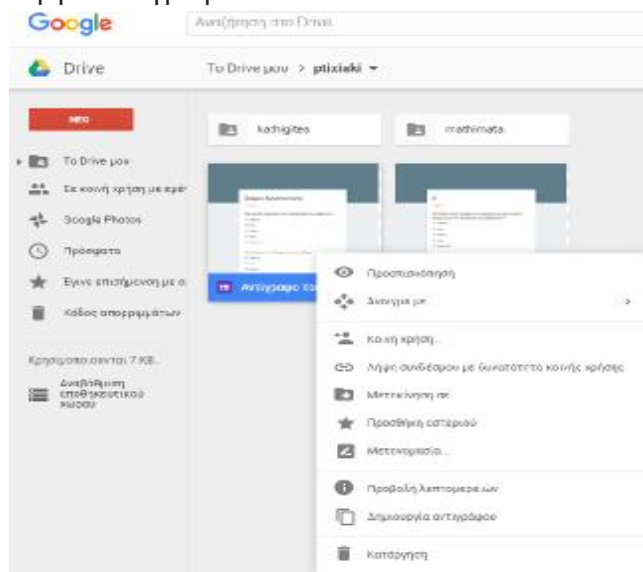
Google
Αναζήτηση στο Drive

Drive
Το Drive μου > ptixiaki

ΝΕΟ
To Drive μου
Σε κοινή χρήση με εμέ
Google Photos
Πρόσφατα
Έχουν επισημανθεί με α
Κάδος απορριμμάτων

Χρησιμοποιούνται 7 KB.
Αναβάθμιση αποθηκευτικού χώρου

kathigites
mathimata

Αντίγραφο το

Προεπισκόπηση
Άνοιγμα με
Κοινή χρήση...
Λήψη συνδέσμου με δυνατότητα κοινής χρήσης
Μετακίνηση σε
Προσθήκη αστεριού
Μετονομασία...
Προβολή λεπτομερειών
Δημιουργία αντιγράφου
Κατάργηση